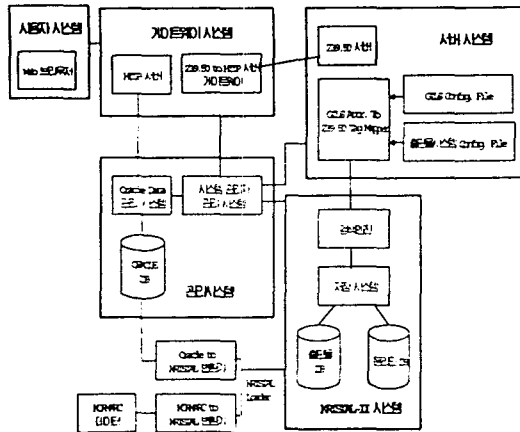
사용자 시스템

Web 브라우저

게이트웨이 시스템

HTTP 서버

Z39.50 to HTTP 서버 게이트웨이

Z39.50 서버

서버 시스템

GILS Attr. To Z39.50 Tag Mapper

GILS Config. File

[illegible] Config. File

Oracle Data 관리 시스템

시스템 관리 관리 시스템

ORACLE DB

관리시스템

검색엔진

저장 시스템

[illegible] DB

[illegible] DB

Oracle to KRISTAL 변환기

KRISTAL Loader

KRISTAL-II 시스템

KOMARC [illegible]

KOMARC to KRISTAL 변환기